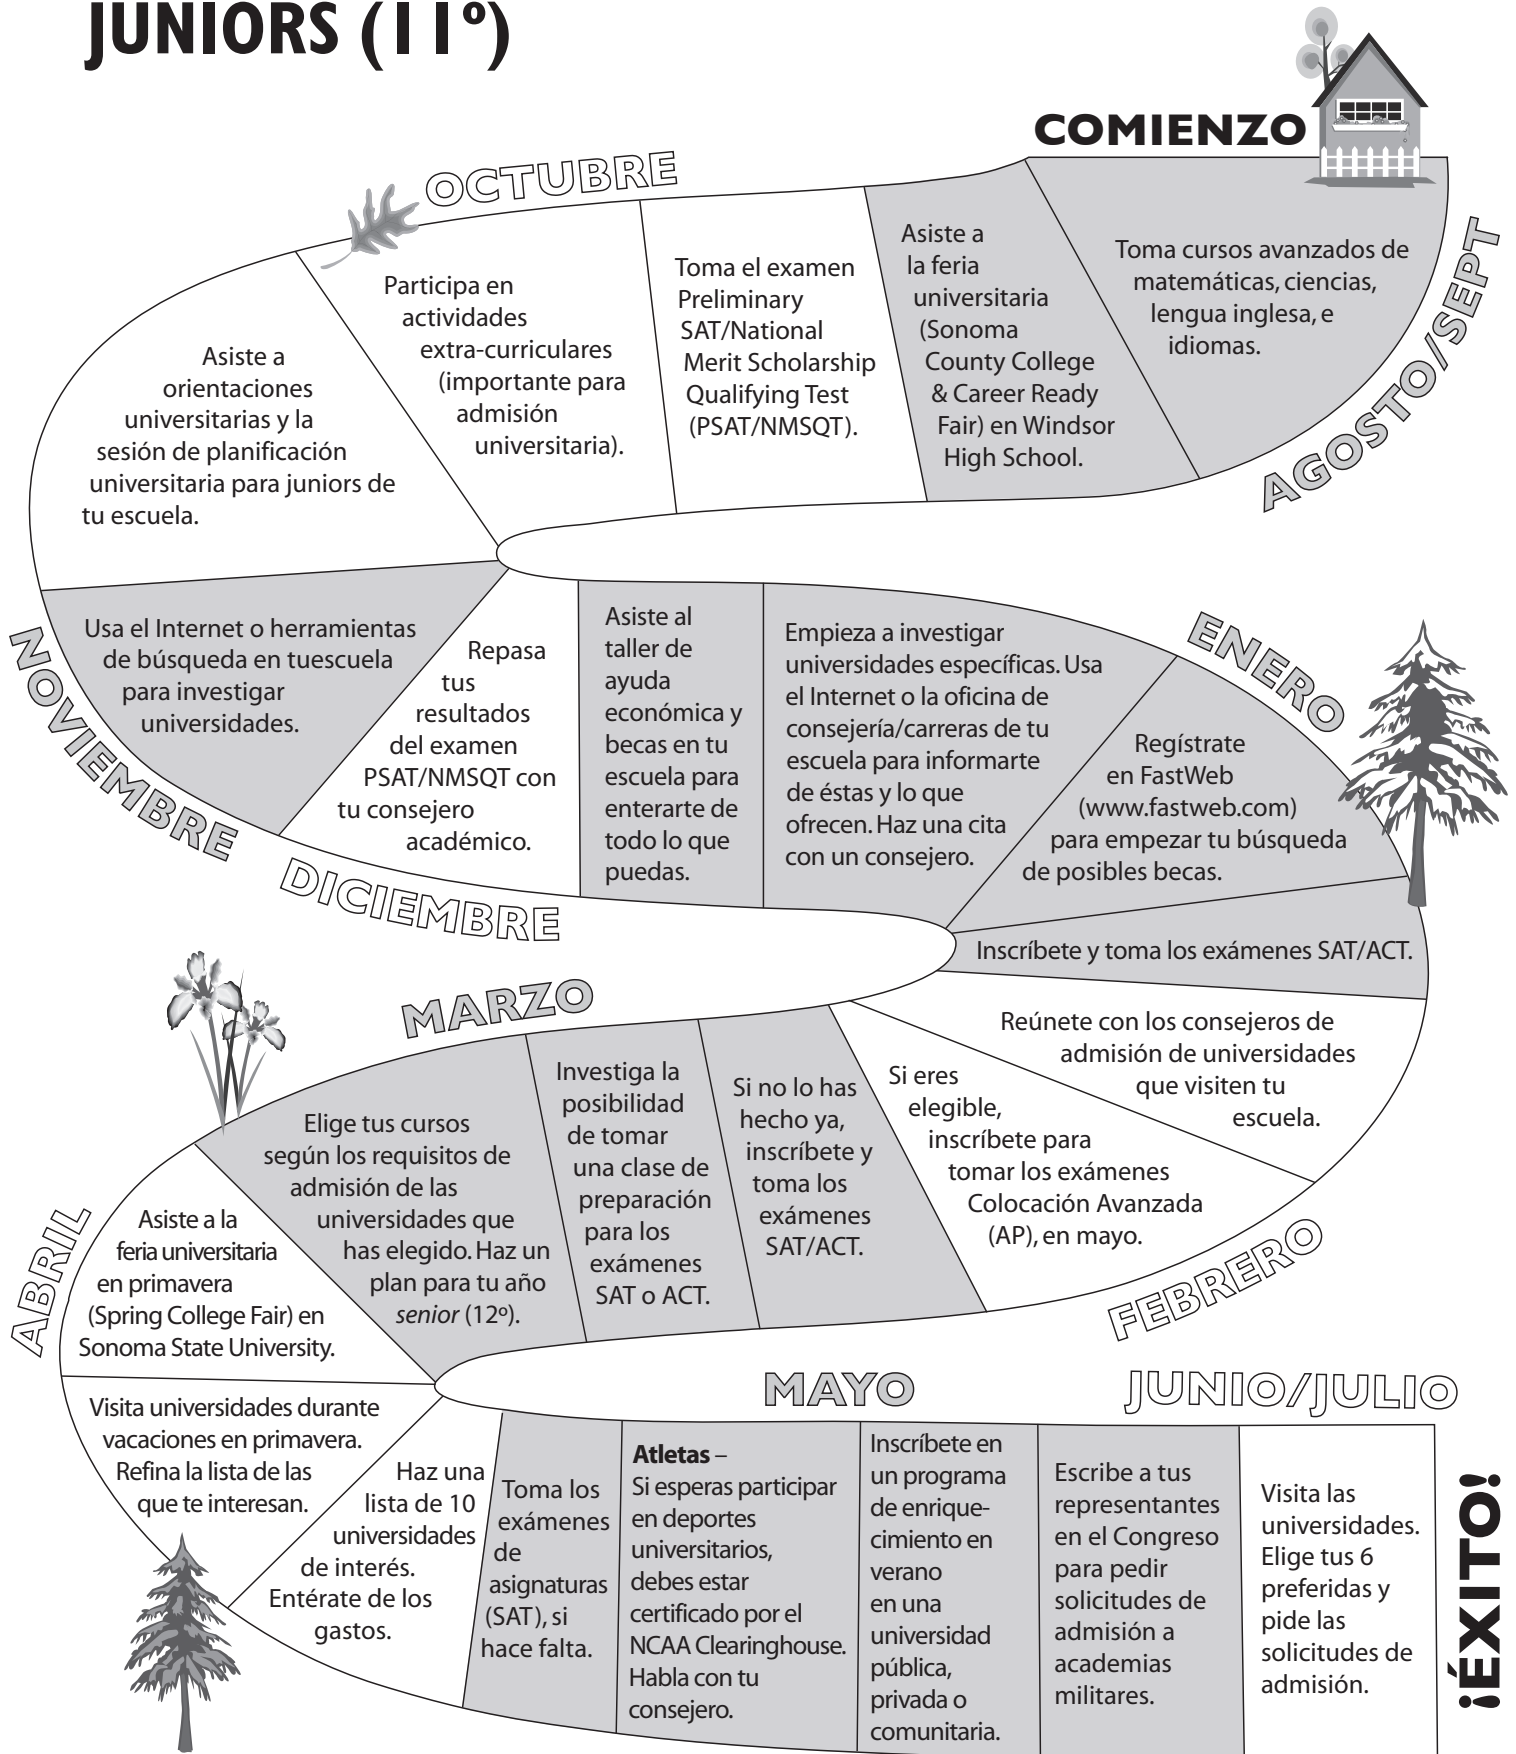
JUNIORS (11º)

COMIENZO

AGOSTO/SEPT

Toma cursos avanzados de matemáticas, ciencias, lengua inglesa, e idiomas.

Asiste a la feria universitaria (Sonoma County College & Career Ready Fair) en Windsor High School.

Toma el examen Preliminary SAT/National Merit Scholarship Qualifying Test (PSAT/NMSQT).

OCTUBRE

Participa en actividades extra-curriculares (importante para admisión universitaria).

Asiste a orientaciones universitarias y la sesión de planificación universitaria para juniors de tu escuela.

NOVIEMBRE

Usa el Internet o herramientas de búsqueda en tuescuela para investigar universidades.

Repasa tus resultados del examen PSAT/NMSQT con tu consejero académico.

DICIEMBRE

Asiste al taller de ayuda económica y becas en tu escuela para enterarte de todo lo que puedas.

Empieza a investigar universidades específicas. Usa el Internet o la oficina de consejería/carreras de tu escuela para informarte de éstas y lo que ofrecen. Haz una cita con un consejero.

ENERO

Regístrate en FastWeb (www.fastweb.com) para empezar tu búsqueda de posibles becas.

Inscríbete y toma los exámenes SAT/ACT.

Reúnete con los consejeros de admisión de universidades que visiten tu escuela.

FEBRERO

Si eres elegible, inscríbete para tomar los exámenes Colocación Avanzada (AP), en mayo.

Si no lo has hecho ya, inscríbete y toma los exámenes SAT/ACT.

Investiga la posibilidad de tomar una clase de preparación para los exámenes SAT o ACT.

MARZO

Elige tus cursos según los requisitos de admisión de las universidades que has elegido. Haz un plan para tu año *senior* (12º).

ABRIL

Asiste a la feria universitaria en primavera (Spring College Fair) en Sonoma State University.

Visita universidades durante vacaciones en primavera. Refina la lista de las que te interesan.

Haz una lista de 10 universidades de interés. Entérate de los gastos.

MAYO

Toma los exámenes de asignaturas (SAT), si hace falta.

**Atletas** – Si esperas participar en deportes universitarios, debes estar certificado por el NCAA Clearinghouse. Habla con tu consejero.

Inscríbete en un programa de enriquecimiento en verano en una universidad pública, privada o comunitaria.

JUNIO/JULIO

Escribe a tus representantes en el Congreso para pedir solicitudes de admisión a academias militares.

Visita las universidades. Elige tus 6 preferidas y pide las solicitudes de admisión.

¡ÉXITO!